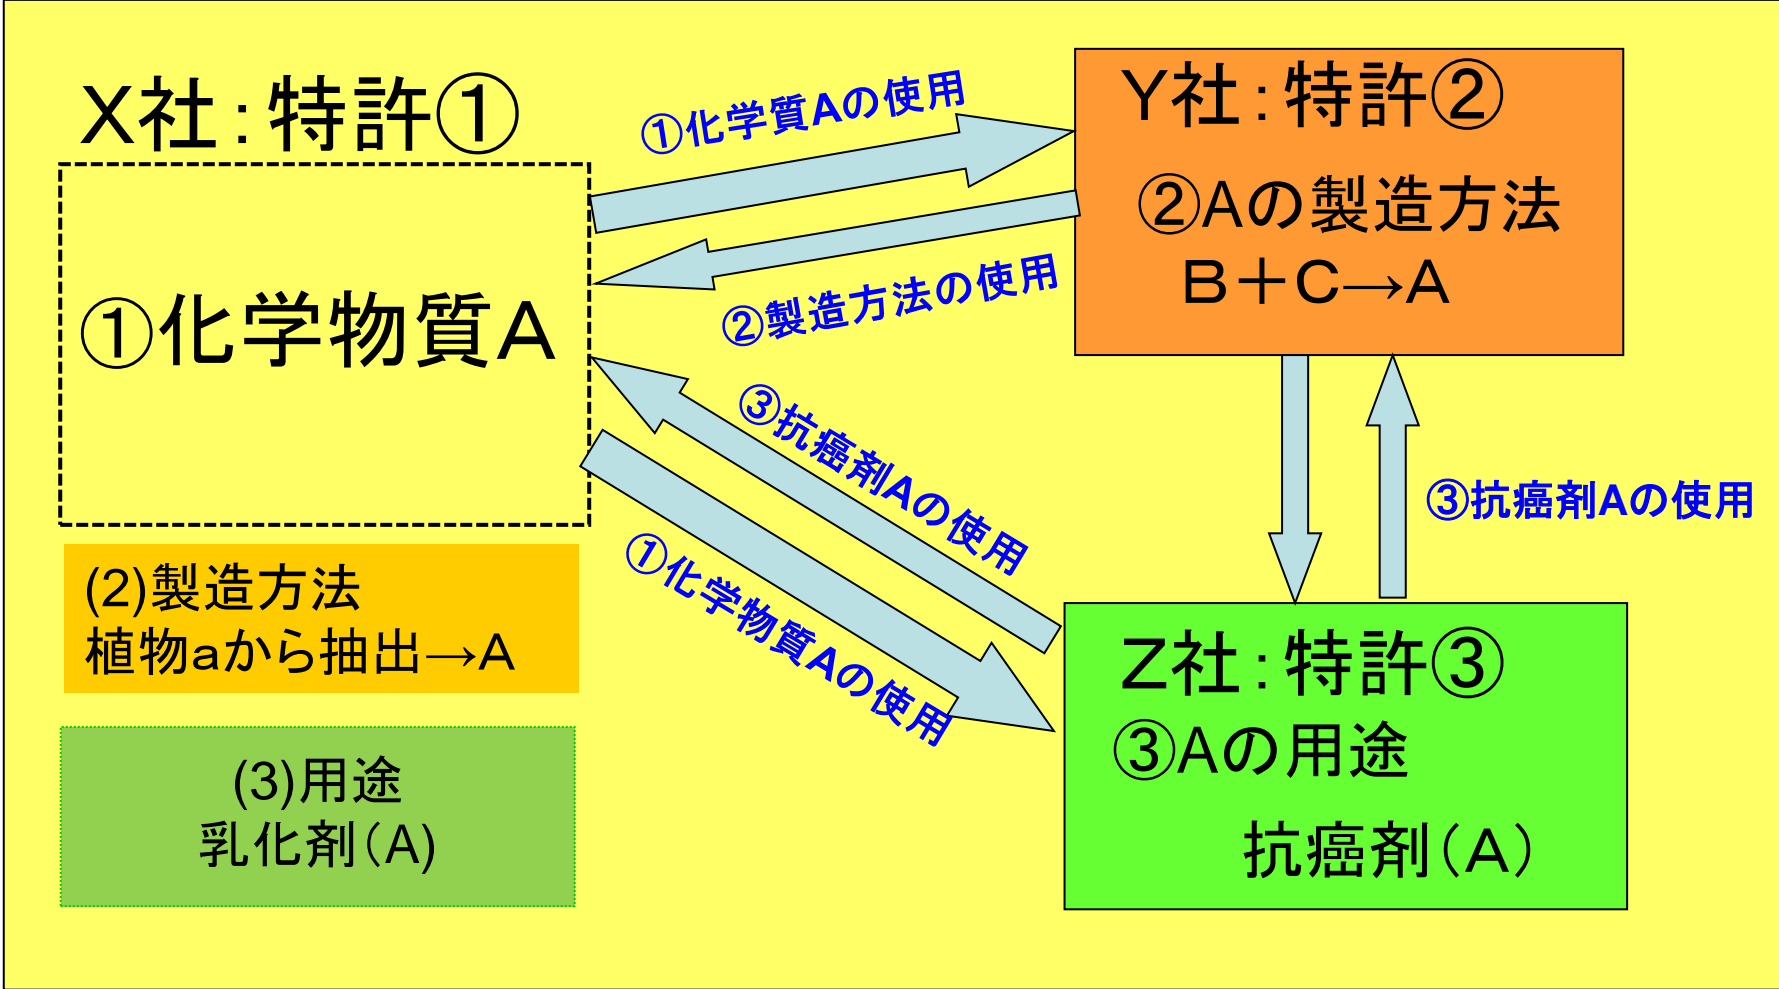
X社：特許①

①化学物質A

(2)製造方法
植物aから抽出→A

(3)用途
乳化剤(A)

①化学質Aの使用

②製造方法の使用

③抗癌剤Aの使用

①化学物質Aの使用

Y社：特許②
②Aの製造方法
B＋C→A

③抗癌剤Aの使用

Z社：特許③
③Aの用途
抗癌剤(A)